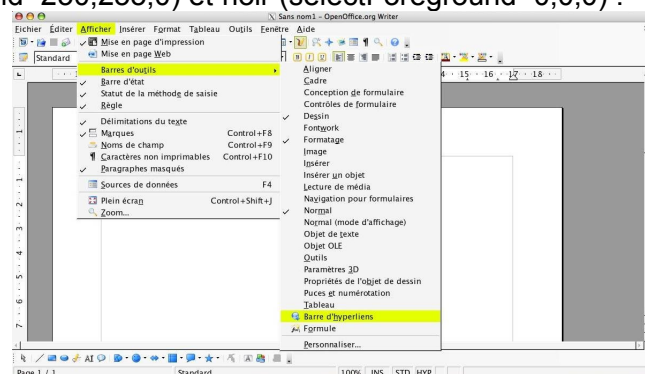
nd="255,255,0) et noir (selectForeground="0,0,0) :

Sans nom1 - OpenOffice.org Writer

Fichier Éditer Afficher Insérer Format Tableau Outils Fenêtre Aide

Standard

Mise en page d'impression
Mise en page Web
Barres d'outils
Barre d'état
Statut de la méthode de saisie
Règle
Délimitations du texte
Marques Control+F8
Noms de champ Control+F9
Caractères non imprimables Control+F10
Paragraphes masqués
Sources de données F4
Plein écran Control+Shift+J
Zoom...

Aligner
Cadre
Conception de formulaire
Contrôles de formulaire
Dessin
Fontwork
Formatage
Image
Insérer
Insérer un objet
Lecture de média
Navigation pour formulaires
Normal
Normal (mode d'affichage)
Objet de texte
Objet OLE
Outils
Paramètres 3D
Propriétés de l'objet de dessin
Puces et numérotation
Tableau
Barre d'hyperliens
Formule
Personnaliser...

4 · 15 · 16 · 17 · 18

Page 1 / 1 Standard 100% INS STD HYP